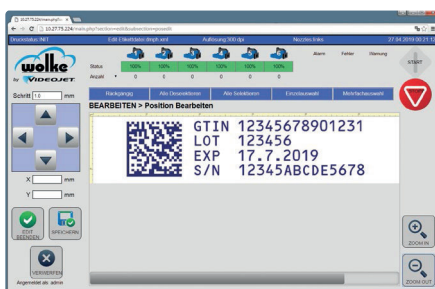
10.27.75.224/main.php/ ×
10.27.75.224/main.php?section=edit&subsection=position

Druckerstatus: INIT | Edit Etikettdatei druck.xml | Auflösung 300 dpi | Nozzles:links | 27.04.2018 00:21:12

wolke
by VIDEOJET

Status | 100% | 100% | 100% | 100% | 100% | 100%
Anzahl | 0 | 0 | 0 | 0 | 0 | 0

Alarm | Fehler | Warnung

START

Rückgängig | Alle Deselektieren | Alle Selektieren | Einzelauswahl | Mehrfachauswahl

Schritt 1.0 mm

BEARBEITEN > Position Bearbeiten

GTIN 12345678901231
LOT 123456
EXP 17.7.2019
S/N 12345ABCDE5678

X [ ] mm
Y [ ] mm

EDIT BEENDEN

SPEICHERN

VERWERFEN

Angemeldet als: admin

ZOOM IN

ZOOM OUT